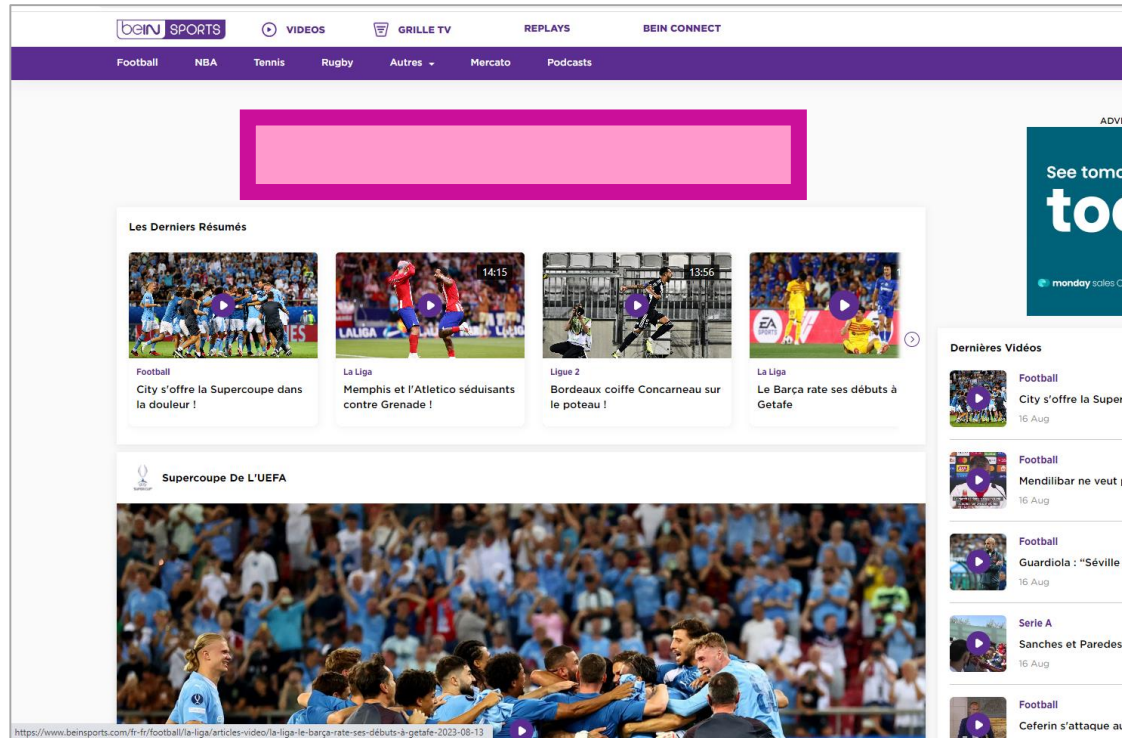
beIN SPORTS VIDEOS GRILLE TV REPLAYS BEIN CONNECT

Football NBA Tennis Rugby Autres Mercato Podcasts

ADV

See tom

to

monday sales C

Les Derniers Résumés

Football
City s'offre la Supercoupe dans la douleur !

14:15
La Liga
Memphis et l'Atletico séduisants contre Grenade !

13:56
Ligue 2
Bordeaux coiffe Concarneau sur le poteau !

La Liga
Le Barça rate ses débuts à Getafe

Dernières Vidéos

Football
City s'offre la Super
16 Aug

Football
Mendilibar ne veut
16 Aug

Football
Guardiola : "Séville
16 Aug

Serie A
Sanches et Paredes
16 Aug

Football
Ceferin s'attaque au

Supercoupe De L'UEFA

https://www.beinsports.com/fr-fr/football/la-liga/articles-video/la-liga-le-barça-rate-ses-débuts-à-getafe-2023-08-13